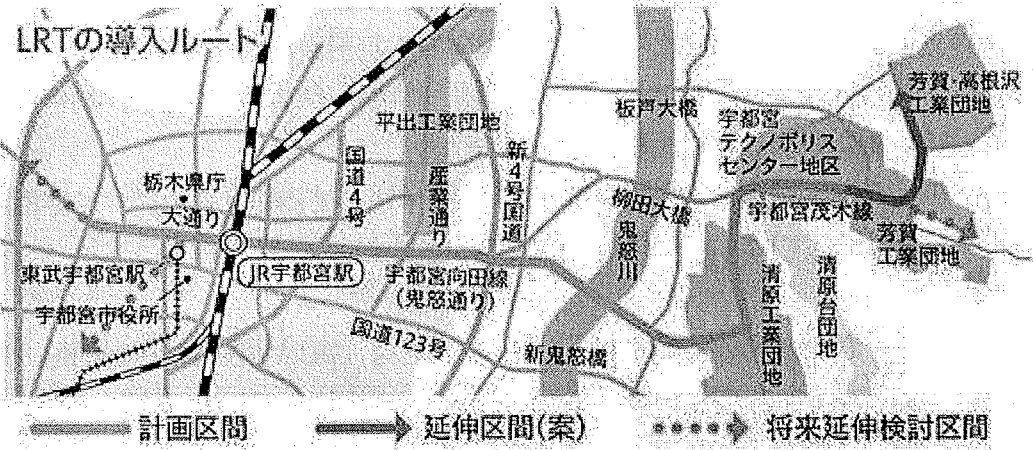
LRTの導入ルート

平出工業団地

国道4号

産業通り

新4号国道

板戸大橋

宇都宮テクノポリスセンター地区

芳賀・高根沢工業団地

栃木県庁

大通り

JR宇都宮駅

柳田大橋

宇都宮茂木線

芳賀工業団地

東武宇都宮駅

宇都宮市役所

宇都宮向田線（鬼怒通り）

鬼怒川

清原工業団地

清原台団地

国道123号

新鬼怒橋

計画区間　延伸区間(案)　将来延伸検討区間